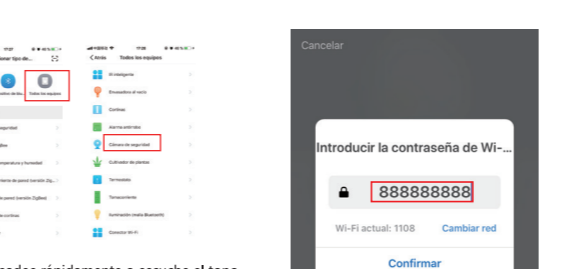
17:27
onar tipo de...
Todos los equipos
seguridad
Bee
emperatura y humedad
terruptor de pared (versión Zig...
de pared (versión ZigBee)
e cortinas

17:28
Inicio
Todos los equipos
IR inteligente
Encuadoro al vacío
Cortinas
Alarma antirrobo
Cámara de seguridad
Cultivador de plantas
Termostato
Tomacorriente
Iluminación (malla Bluetooth)
Conector Wi-Fi

Cancelar
Introducir la contraseña de Wi-...
888888888
Wi-Fi actual: 1108
Cambiar red
Confirmar

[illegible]eadea rápidamente o escuche el tono